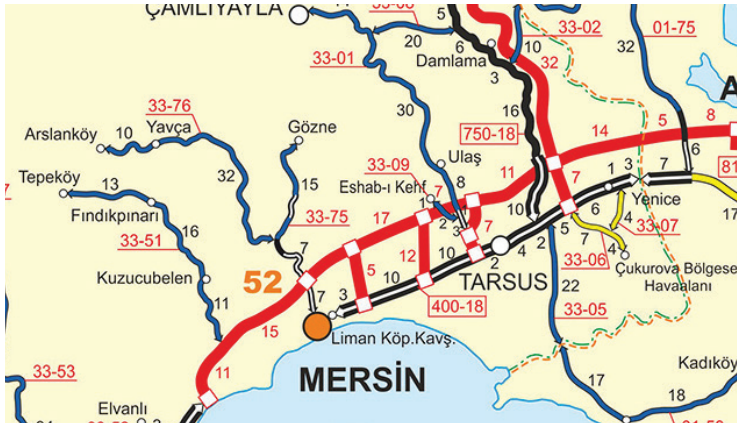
ÇAMLIYAYLA
33-08
5
33-02
01-75
20
6
10
32
33-01
Damlama
32
A
3
30
16
750-18
14
5
8
33-76
Gözne
Arslanköy
10
Yavça
33-09
Ulaş
11
81
Eshab-ı Kehf
7
8
1
3
7
7
6
Tepeköy
32
13
15
1
17
Fındıkpınarı
17
1
2
3
10
6
4
Yenice
33-75
7
33-07
16
5
2
4
2
33-51
7
12
10
2
5
4
33-06
Çukurova Bölgesel Havaalanı
Kuzucubelen
52
7
3
5
10
TARSUS
22
11
3
400-18
33-05
15
Liman Köp.Kavş.
Kadıköy
33-53
11
MERSİN
17
18
Elvanlı